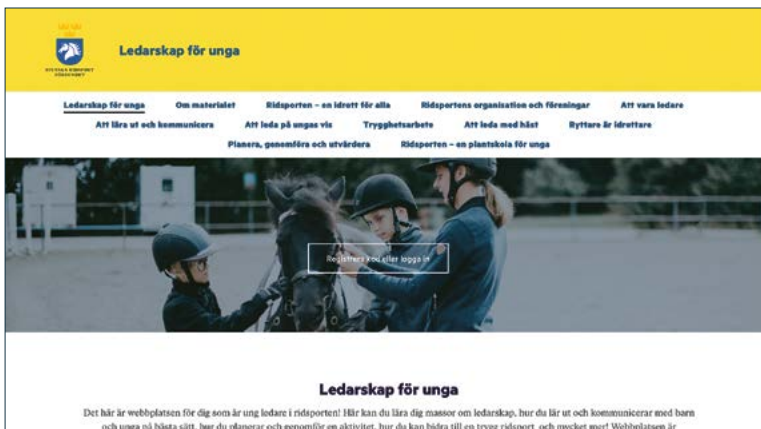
SVENSKA RIDSPORTFÖRBUNDET

Ledarskap för unga

Ledarskap för unga
Om materialet
Ridsporten – en idrott för alla
Ridsportens organisation och föreningar
Att vara ledare
Att lära ut och kommunicera
Att leda på ungas vis
Trygghetsarbete
Att leda med häst
Ryttare är idrottare
Planera, genomföra och utvärdera
Ridsporten – en plantskola för unga

Registrera dig eller logga in

Ledarskap för unga

Det här är webbplatsen för dig som är ung ledare i ridsporten! Här kan du lära dig massor om ledarskap, hur du lär ut och kommunicerar med barn och unga på bästa sätt, hur du planerar och genomför en aktivitet, hur du kan bidra till en trygg ridsport, och mycket mer! Webbplatsen är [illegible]